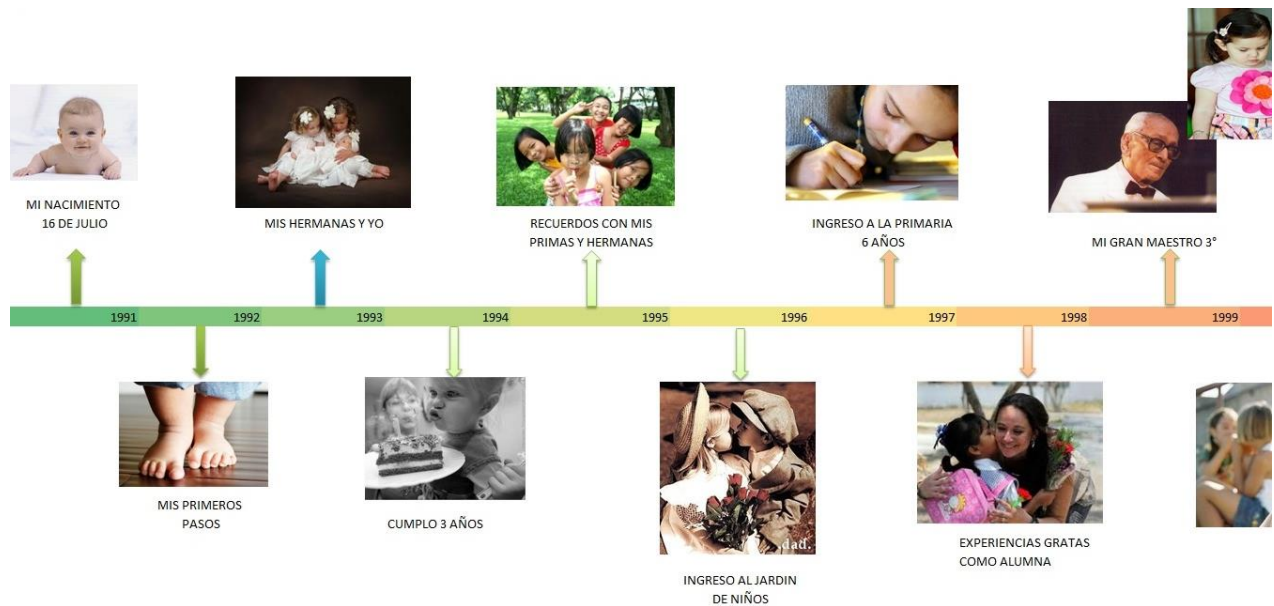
MI NACIMIENTO
16 DE JULIO

MIS HERMANAS Y YO

RECUERDOS CON MIS PRIMAS Y HERMANAS

INGRESO A LA PRIMARIA
6 AÑOS

MI GRAN MAESTRO 3°

1991 1992 1993 1994 1995 1996 1997 1998 1999

MIS PRIMEROS PASOS

CUMPLO 3 AÑOS

dad.

INGRESO AL JARDIN DE NIÑOS

EXPERIENCIAS GRATAS COMO ALUMNA